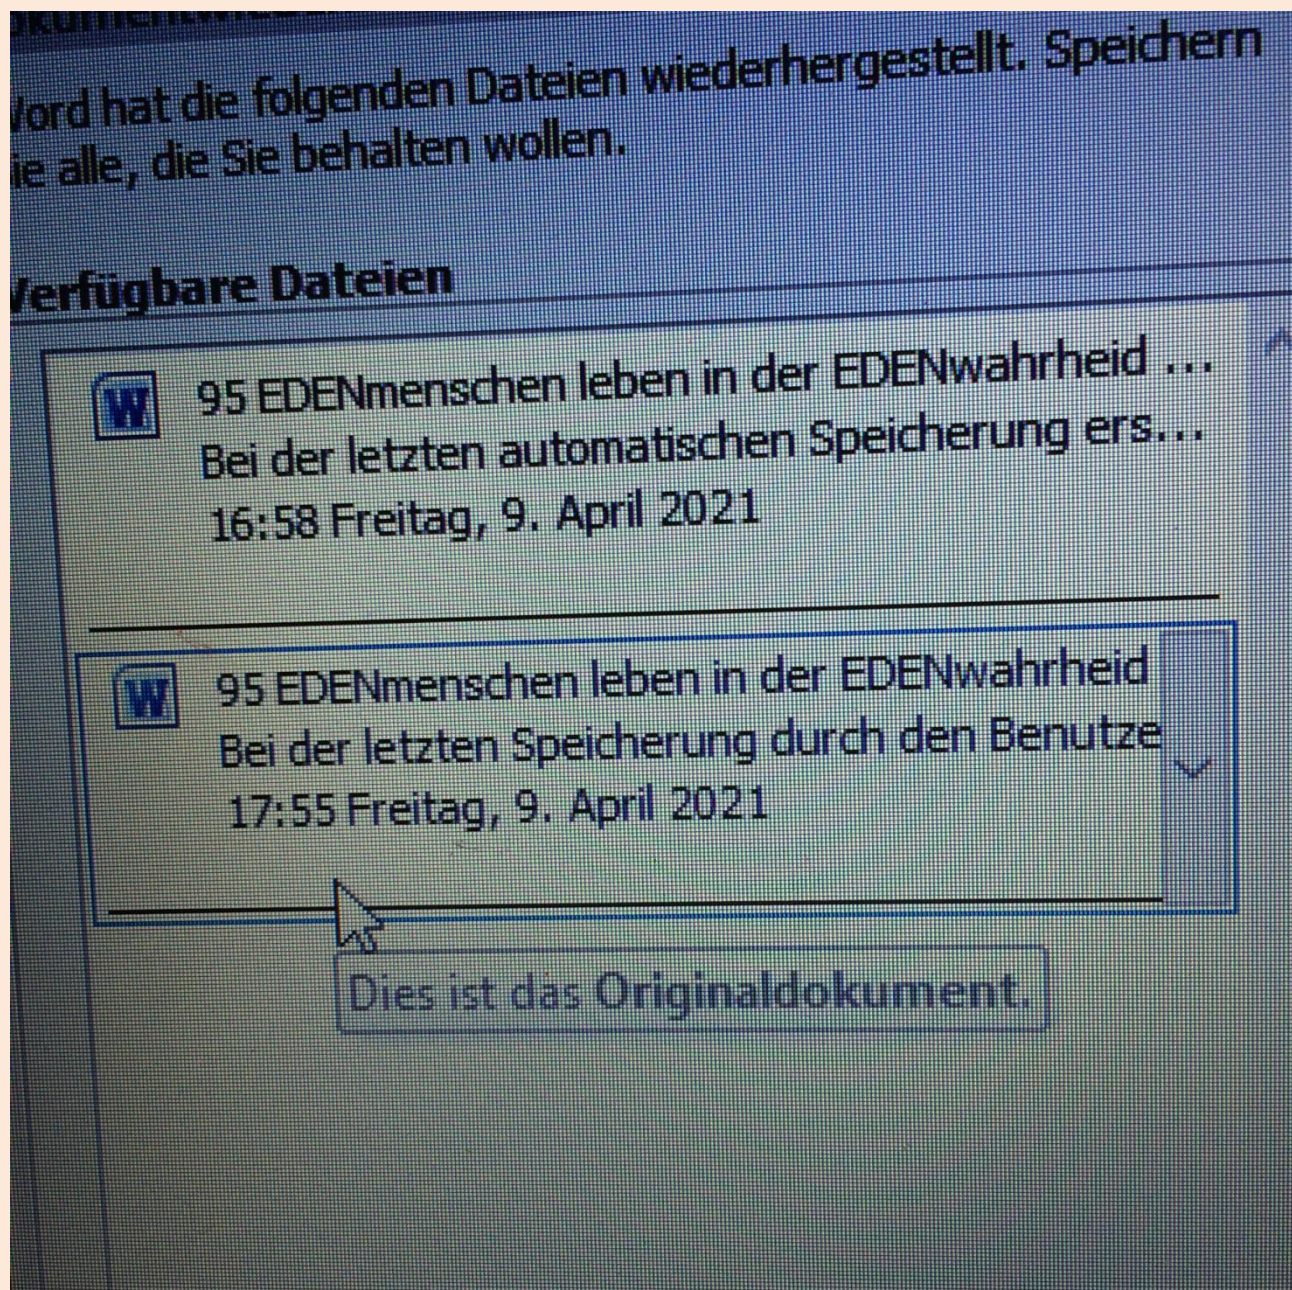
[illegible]

Vord hat die folgenden Dateien wiederhergestellt. Speichern ie alle, die Sie behalten wollen.

Verfügbare Dateien

W 95 EDENmenschen leben in der EDENwahrheid ...
Bei der letzten automatischen Speicherung ers...
16:58 Freitag, 9. April 2021

W 95 EDENmenschen leben in der EDENwahrheid
Bei der letzten Speicherung durch den Benutze
17:55 Freitag, 9. April 2021

Dies ist das Originaldokument.